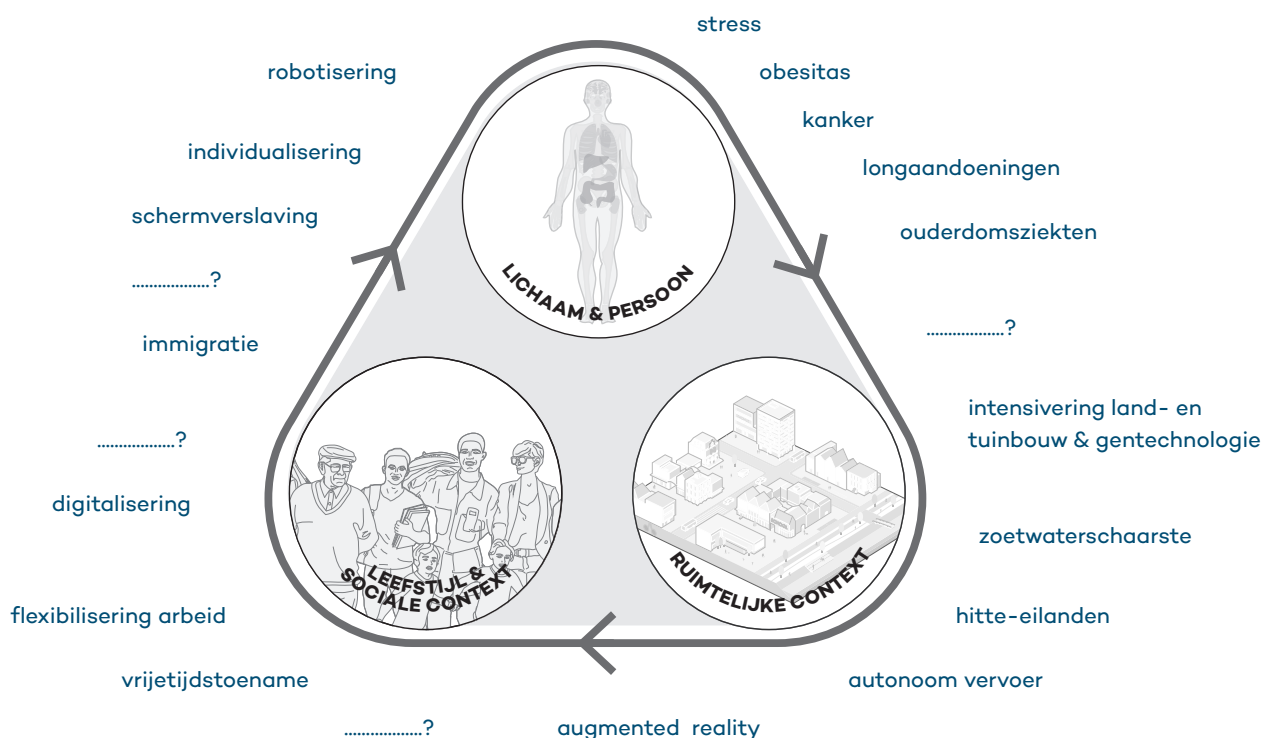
stress

obesitas

kanker

longaandoeningen

ouderdomsziekten

..................?

intensivering land- en tuinbouw & gentechnologie

zoetwaterschaarste

hitte-eilanden

autonoom vervoer

augmented reality

..................?

vrijetijdstoename

flexibilisering arbeid

digitalisering

..................?

immigratie

..................?

schermverslaving

individualisering

robotisering

LICHAAM & PERSOON

LEEFSTIJL & SOCIALE CONTEXT

RUIMTELIJKE CONTEXT